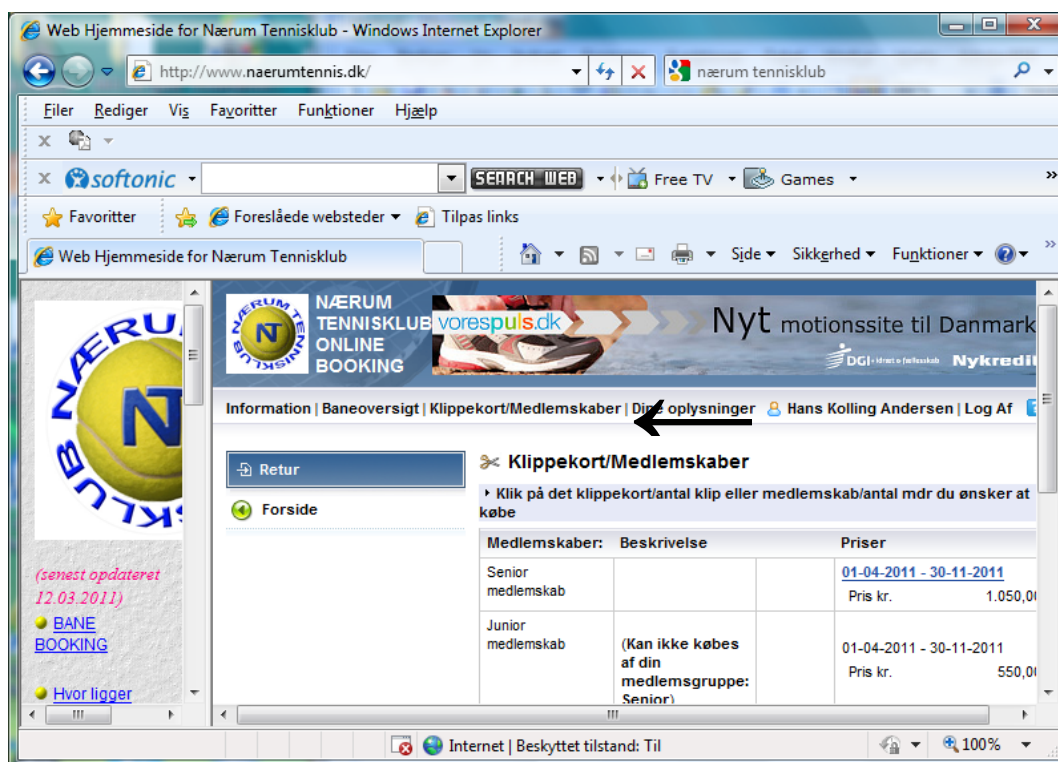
Web Hjemmeside for Nærum Tennisklub - Windows Internet Explorer

http://www.naerumtennis.dk/

nærum tennisklub

Filer Rediger Vis Favoritter Funktioner Hjælp

softonic

SEARCH WEB

Free TV

Games

Favoritter

Foreslåede websteder

Tilpas links

Web Hjemmeside for Nærum Tennisklub

Side

Sikkerhed

Funktioner

NÆRUM TENNISKLUB

N

(senest opdateret 12.03.2011)

BANE BOOKING

Hvor ligger

NÆRUM TENNISKLUB ONLINE BOOKING

vorespuls.dk

Nyt motionssite til Danmark

DGI

Nykredit

Information | Baneoversigt | Klippekort/Medlemskaber | Dine oplysninger Hans Kolling Andersen | Log Af

Retur

Forside

Klippekort/Medlemskaber

Klik på det klippekort/antal klip eller medlemskab/antal mdr du ønsker at købe

| Medlemskaber: | Beskrivelse | | Priser |
|---|---|---|---|
| Senior medlemskab | | | 01-04-2011 - 30-11-2011 Pris kr. 1.050,0 |
| Junior medlemskab | (Kan ikke købes af din medlemsgruppe: Senior) | | 01-04-2011 - 30-11-2011 Pris kr. 550,0 |

Internet | Beskyttet tilstand: Til

100%